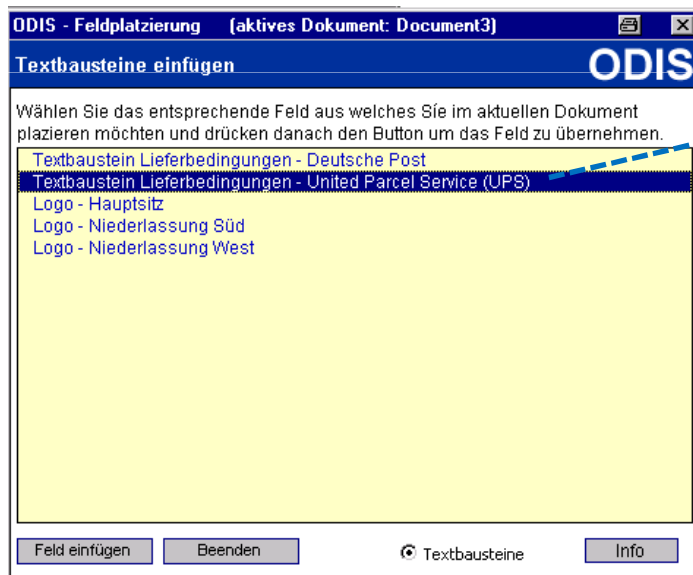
ODIS - Feldplatzierung (aktives Dokument: Document3)

Textbausteine einfügen

ODIS

Wählen Sie das entsprechende Feld aus welches Sie im aktuellen Dokument plazieren möchten und drücken danach den Button um das Feld zu übernehmen.

Textbaustein Lieferbedingungen - Deutsche Post
Textbaustein Lieferbedingungen - United Parcel Service (UPS)
Logo - Hauptsitz
Logo - Niederlassung Süd
Logo - Niederlassung West

Feld einfügen
Beenden
Textbausteine
Info